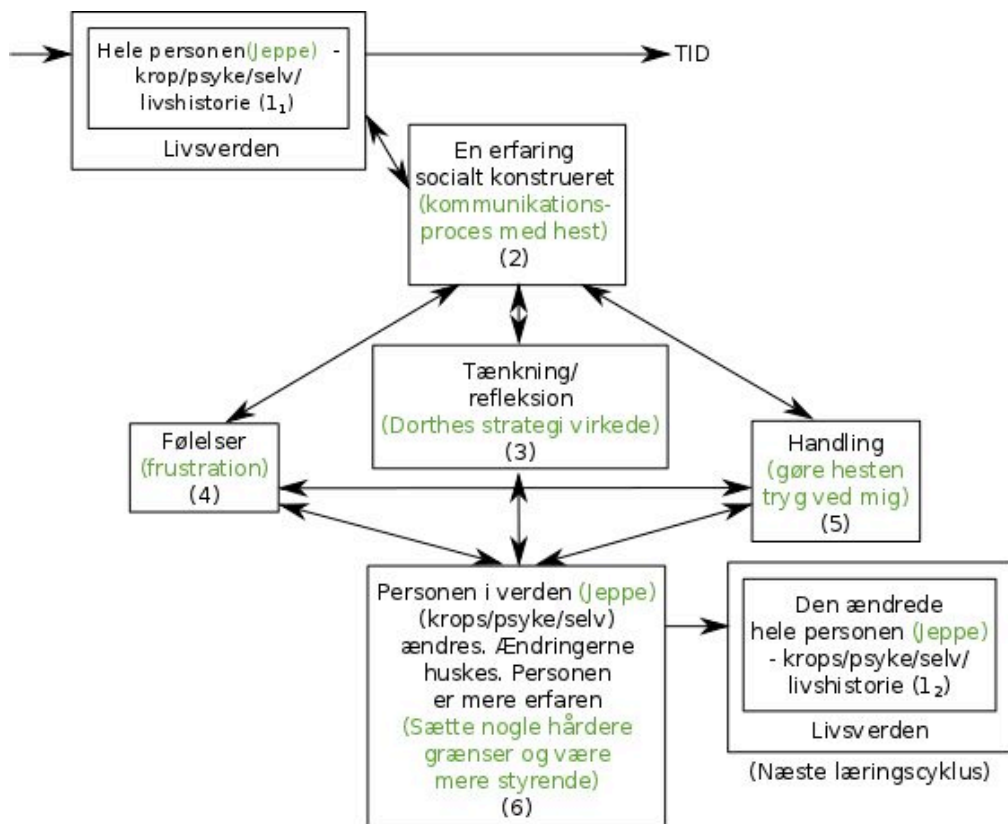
Hele personen(Jeppe) - krop/psyke/selv/ livshistorie ($1_1$)

Livsverden

TID

En erfaring socialt konstrueret (kommunikationsproces med hest) (2)

Tænkning/ refleksion (Dorthes strategi virkede) (3)

Følelser (frustration) (4)

Handling (gøre hesten tryg ved mig) (5)

Personen i verden (Jeppe) (krops/psyke/selv) ændres. Ændringerne huskes. Personen er mere erfaren (Sætte nogle hårdere grænser og være mere styrende) (6)

Den ændrede hele personen (Jeppe) - krops/psyke/selv/ livshistorie ($1_2$)

Livsverden

(Næste læringscyklus)